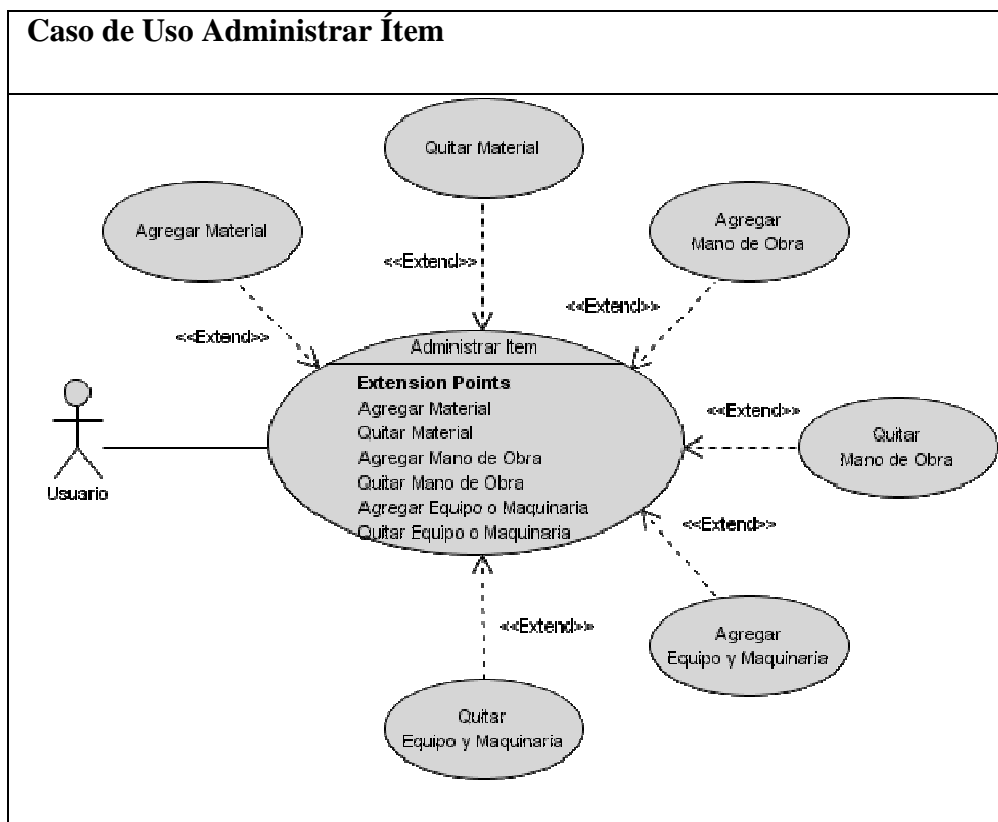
Caso de Uso Administrar Ítem

Quitar Material

Agregar Material

<<Extend>>

Agregar Mano de Obra

<<Extend>>

<<Extend>>

Administrar Item

Extension Points
Agregar Material
Quitar Material
Agregar Mano de Obra
Quitar Mano de Obra
Agregar Equipo o Maquinaria
Quitar Equipo o Maquinaria

<<Extend>>

Quitar Mano de Obra

Usuario

<<Extend>>

<<Extend>>

Agregar Equipo y Maquinaria

Quitar Equipo y Maquinaria